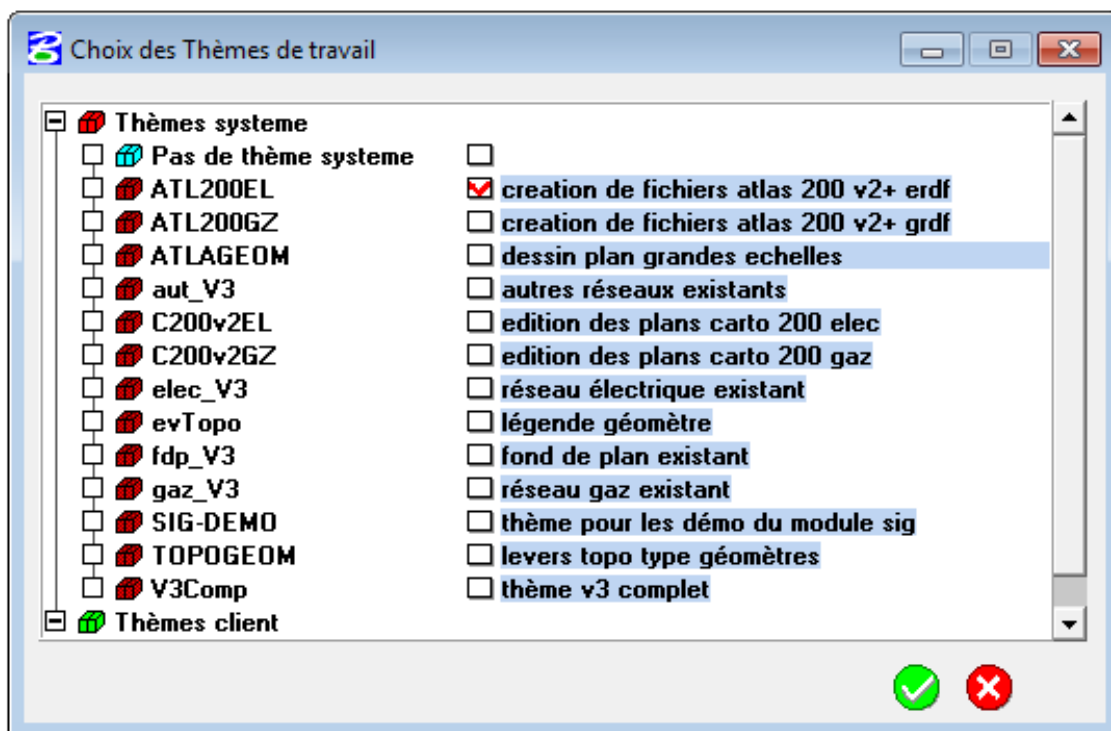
Choix des Thèmes de travail

Thèmes systeme
Pas de thème systeme
ATL200EL creation de fichiers atlas 200 v2+ erdf
ATL200GZ creation de fichiers atlas 200 v2+ grdf
ATLAGEOM dessin plan grandes echelles
aut_V3 autres réseaux existants
C200v2EL edition des plans carto 200 elec
C200v2GZ edition des plans carto 200 gaz
elec_V3 réseau électrique existant
evTopo légende géomètre
fdp_V3 fond de plan existant
gaz_V3 réseau gaz existant
SIG-DEMO thème pour les démo du module sig
TOPOGEOM levers topo type géomètres
V3Comp thème v3 complet
Thèmes client